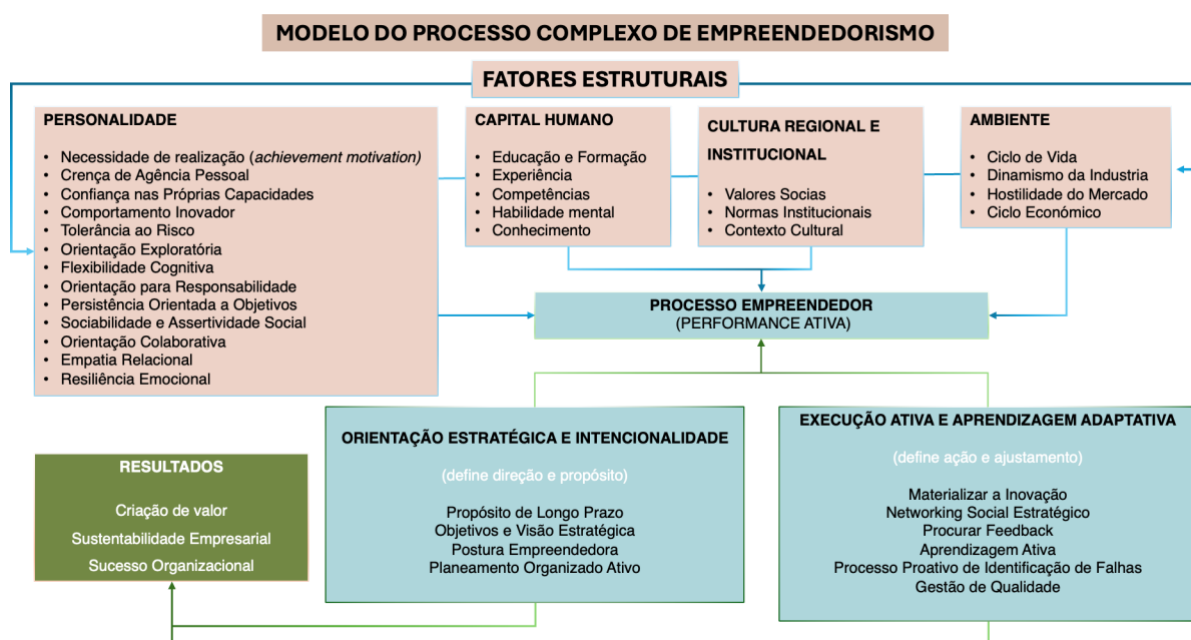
MODELO DO PROCESSO COMPLEXO DE EMPREENDEDORISMO

FATORES ESTRUTURAIS

PERSONALIDADE

- Necessidade de realização (*achievement motivation*)
- Crença de Agência Pessoal
- Confiança nas Próprias Capacidades
- Comportamento Inovador
- Tolerância ao Risco
- Orientação Exploratória
- Flexibilidade Cognitiva
- Orientação para Responsabilidade
- Persistência Orientada a Objetivos
- Sociabilidade e Assertividade Social
- Orientação Colaborativa
- Empatia Relacional
- Resiliência Emocional

CAPITAL HUMANO

- Educação e Formação
- Experiência
- Competências
- Habilidade mental
- Conhecimento

CULTURA REGIONAL E INSTITUCIONAL

- Valores Socias
- Normas Institucionais
- Contexto Cultural

AMBIENTE

- Ciclo de Vida
- Dinamismo da Industria
- Hostilidade do Mercado
- Ciclo Económico

PROCESSO EMPREENDEDOR
(PERFORMANCE ATIVA)

RESULTADOS

Criação de valor
Sustentabilidade Empresarial
Sucesso Organizacional

ORIENTAÇÃO ESTRATÉGICA E INTENCIONALIDADE

(define direção e propósito)

Propósito de Longo Prazo
Objetivos e Visão Estratégica
Postura Empreendedora
Planeamento Organizado Ativo

EXECUÇÃO ATIVA E APRENDIZAGEM ADAPTATIVA

(define ação e ajustamento)

Materializar a Inovação
Networking Social Estratégico
Procurar Feedback
Aprendizagem Ativa
Processo Proativo de Identificação de Falhas
Gestão de Qualidade